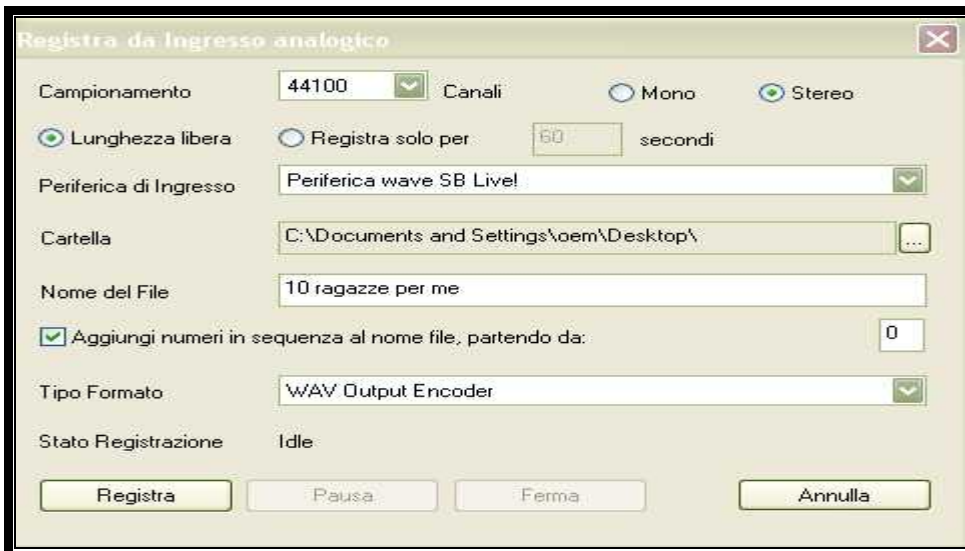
Registra da Ingresso analogico

Campionamento 44100 Canali Mono Stereo

Lunghezza libera Registra solo per 60 secondi

Periferica di Ingresso Periferica wave SB Live!

Cartella C:\Documents and Settings\oem\Desktop\ ...

Nome del File 10 ragazze per me

Aggiungi numeri in sequenza al nome file, partendo da: 0

Tipo Formato WAV Output Encoder

Stato Registrazione Idle

Registra Pausa Ferma Annulla